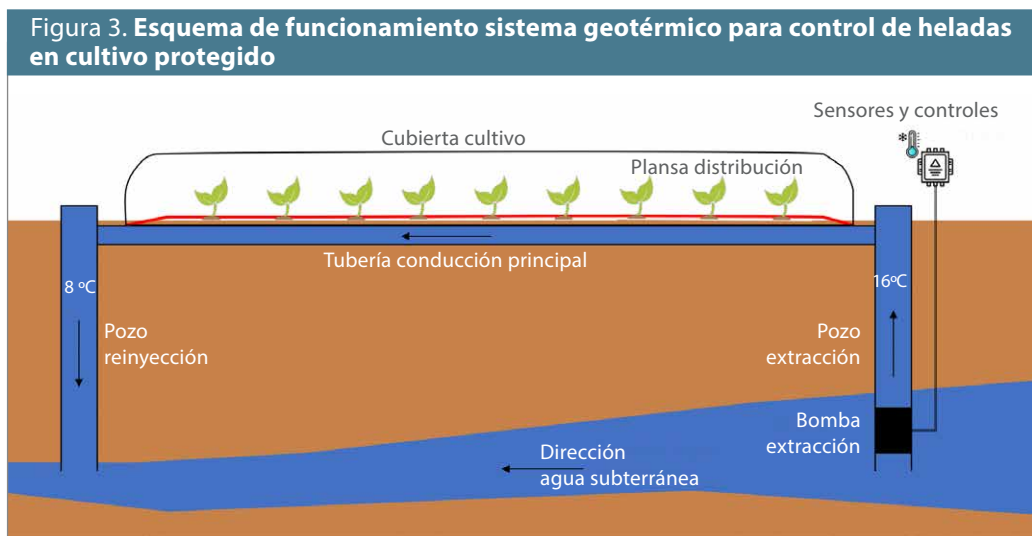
Figura 3. **Esquema de funcionamiento sistema geotérmico para control de heladas en cultivo protegido**

Sensores y controles

Cubierta cultivo

Plansa distribución

Tubería conducción principal

8 ºC

16ºC

Pozo reinyección

Pozo extracción

Bomba extracción

Dirección agua subterránea